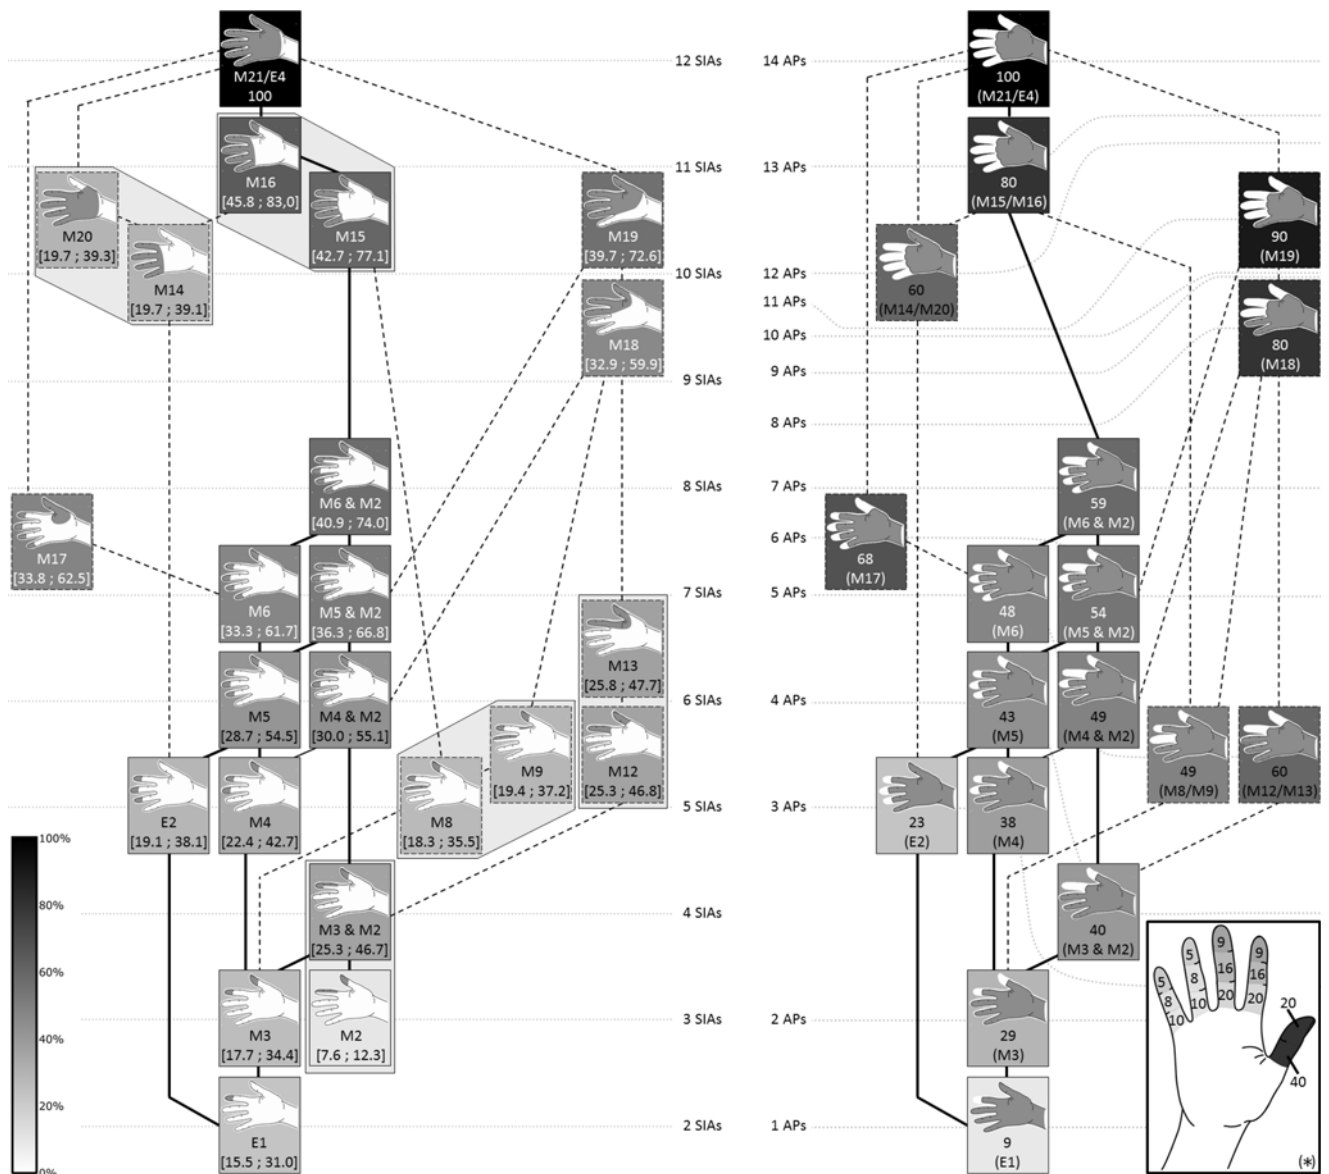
M21/E4
100

M16
[45.8 ; 83,0]

M15
[42.7 ; 77.1]

M20
[19.7 ; 39.3]

M14
[19.7 ; 39.1]

M19
[39.7 ; 72.6]

M18
[32.9 ; 59.9]

M6 & M2
[40.9 ; 74.0]

M17
[33.8 ; 62.5]

M6
[33.3 ; 61.7]

M5 & M2
[36.3 ; 66.8]

M13
[25.8 ; 47.7]

M5
[28.7 ; 54.5]

M4 & M2
[30.0 ; 55.1]

M9
[19.4 ; 37.2]

M12
[25.3 ; 46.8]

E2
[19.1 ; 38.1]

M4
[22.4 ; 42.7]

M8
[18.3 ; 35.5]

M3 & M2
[25.3 ; 46.7]

M3
[17.7 ; 34.4]

M2
[7.6 ; 12.3]

E1
[15.5 ; 31.0]

100%
80%
60%
40%
20%
0%

12 SIAs
11 SIAs
10 SIAs
9 SIAs
8 SIAs
7 SIAs
6 SIAs
5 SIAs
4 SIAs
3 SIAs
2 SIAs

14 APs
13 APs
12 APs
11 APs
10 APs
9 APs
8 APs
7 APs
6 APs
5 APs
4 APs
3 APs
2 APs
1 APs

100
(M21/E4)

80
(M15/M16)

90
(M19)

60
(M14/M20)

80
(M18)

59
(M6 & M2)

68
(M17)

48
(M6)

54
(M5 & M2)

43
(M5)

49
(M4 & M2)

49
(M8/M9)

60
(M12/M13)

23
(E2)

38
(M4)

40
(M3 & M2)

29
(M3)

9
(E1)

5
8
10
5
8
10
9
16
20
9
16
20
20
40
(*)